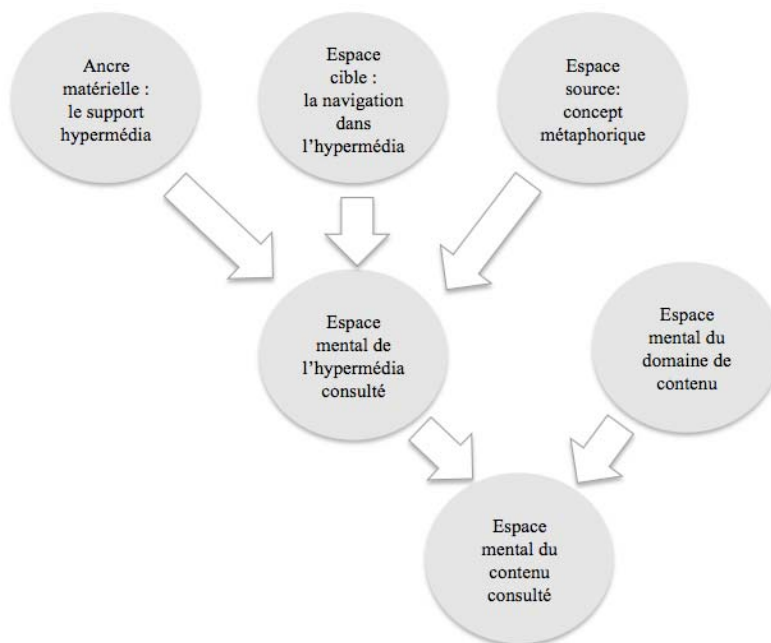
Ancre matérielle : le support hypermédia

Espace cible : la navigation dans l'hypermédia

Espace source: concept métaphorique

Espace mental de l'hypermédia consulté

Espace mental du domaine de contenu

Espace mental du contenu consulté